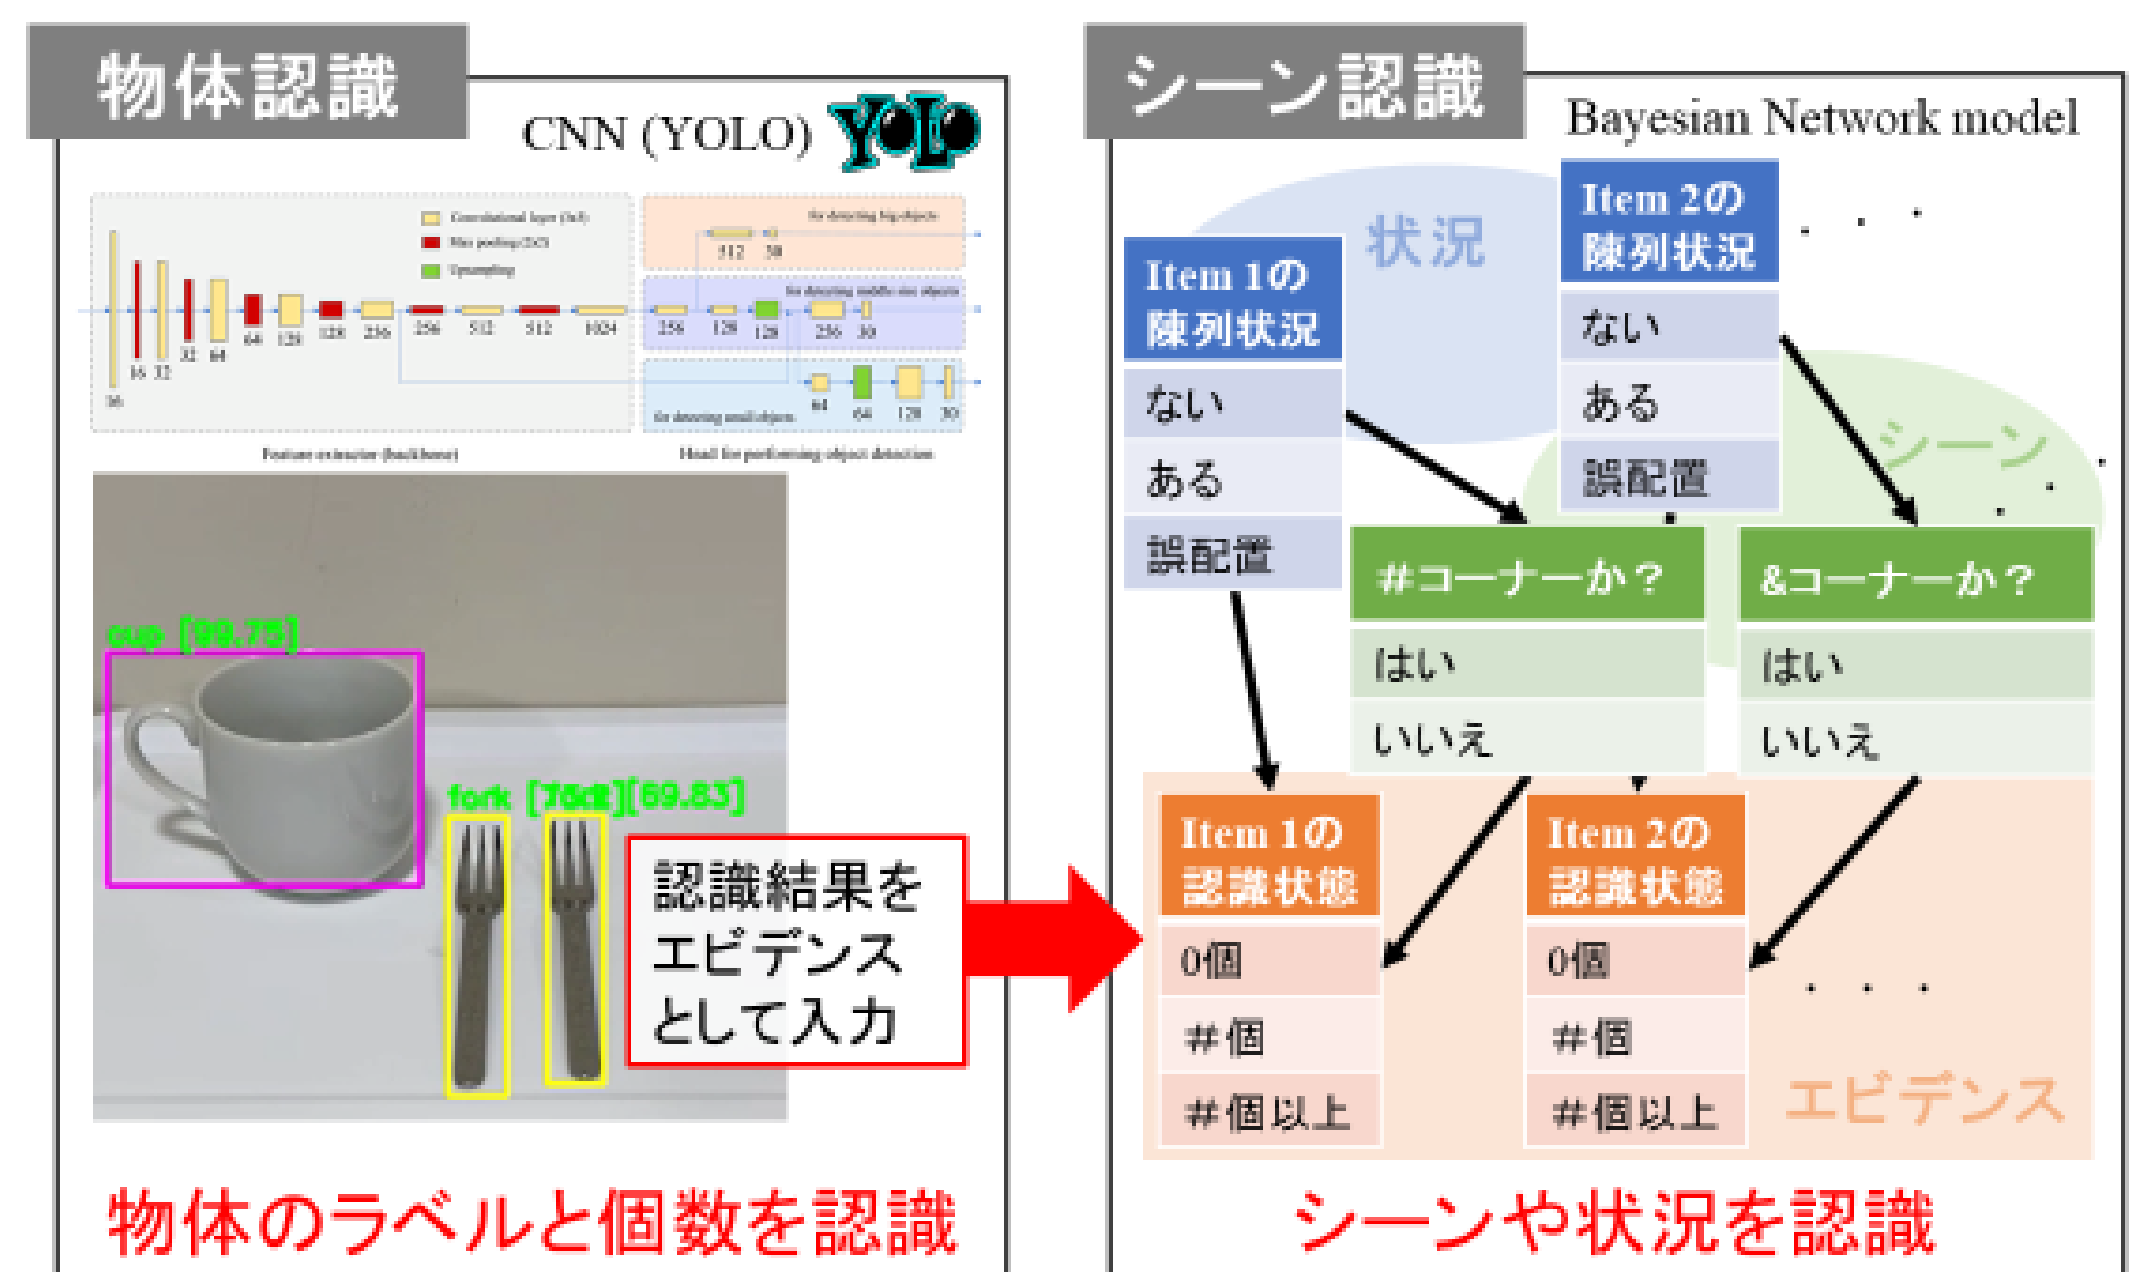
物体認識

CNN (YOLO) YOLO

Convolutional layer (3x3)
Max pooling (2x2)
Upsampling

for detecting big objects
512 30
for detecting middle size objects
256 128 128 256 30
for detecting small objects
64 64 128 30

16 32 32 64 64 128 128 256 256 512 512 1024

Feature extractor (backbone)
Head for performing object detection

cup [99.75]
fork [76.8][69.83]

認識結果をエビデンスとして入力

物体のラベルと個数を認識

シーン認識

Bayesian Network model

状況

Item 1の陳列状況
ない
ある
誤配置

Item 2の陳列状況
ない
ある
誤配置

シーン

#コーナーか？
はい
いいえ

&コーナーか？
はい
いいえ

Item 1の認識状態
0個
#個
#個以上

Item 2の認識状態
0個
#個
#個以上

エビデンス

シーンや状況を認識